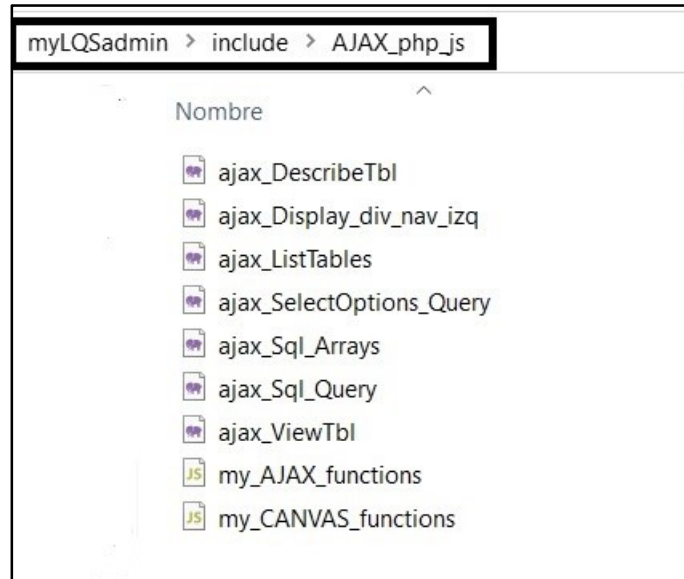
myLQSadmin > include > AJAX_php_js

Nombre

ajax_DescribeTbl
ajax_Display_div_nav_izq
ajax_ListTables
ajax_SelectOptions_Query
ajax_Sql_Arrays
ajax_Sql_Query
ajax_ViewTbl
JS my_AJAX_functions
JS my_CANVAS_functions